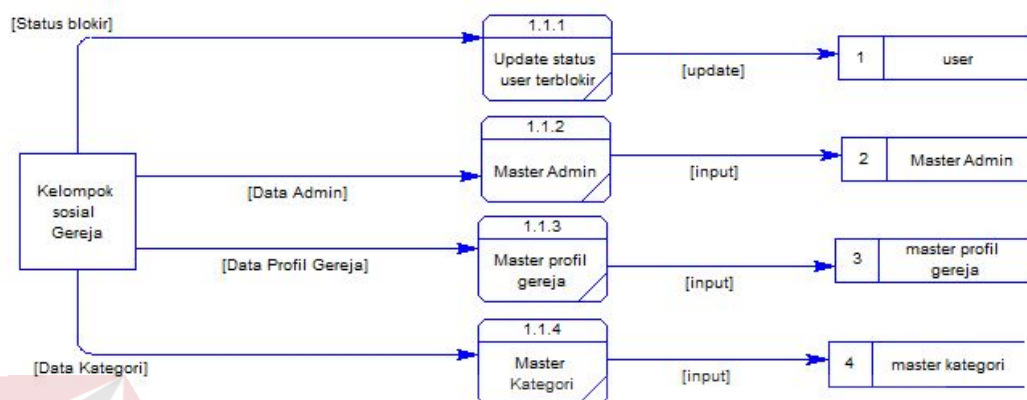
[Status blokir]

1.1.1
Update status user terblokir

[update]

1 user

1.1.2
Master Admin

[input]

2 Master Admin

Kelompok sosial Gereja

[Data Admin]

1.1.3
Master profil gereja

[Data Profil Gereja]

[input]

3 master profil gereja

1.1.4
Master Kategori

[Data Kategori]

[input]

4 master kategori